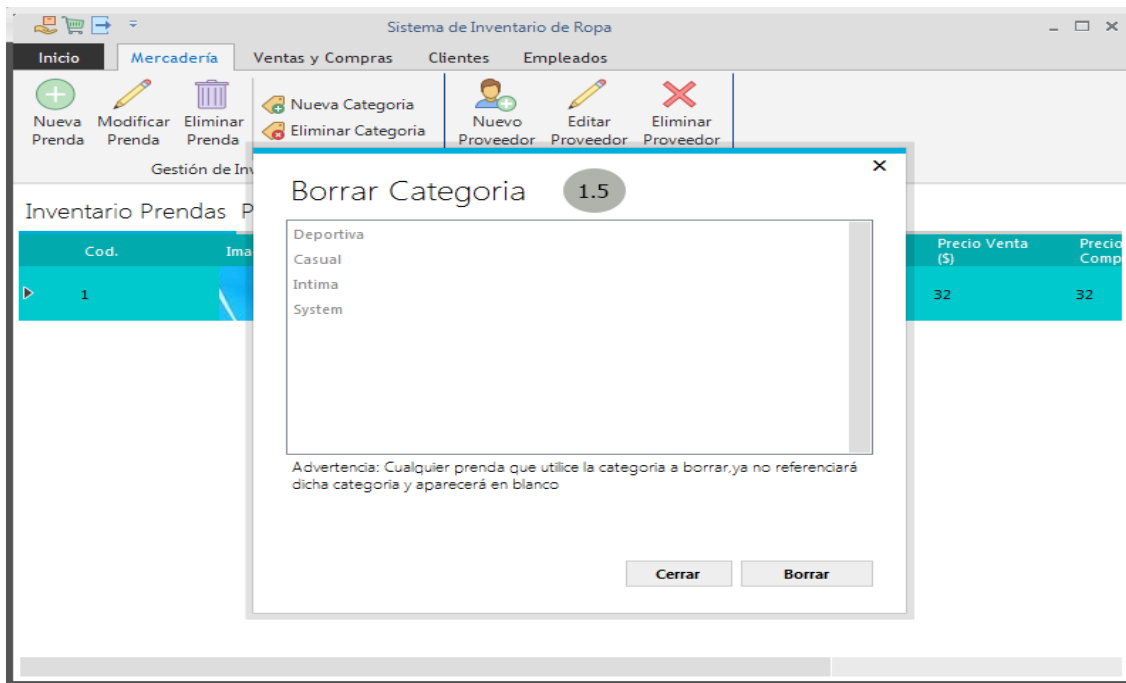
Sistema de Inventario de Ropa

Inicio | Mercadería | Ventas y Compras | Clientes | Empleados

Nueva Prenda
Modificar Prenda
Eliminar Prenda
Nueva Categoria
Eliminar Categoria
Nuevo Proveedor
Editar Proveedor
Eliminar Proveedor

Gestión de Inv

Inventario Prendas P

| Cod. | Ima | Precio Venta ($) | Precio Comp |
|---|---|---|---|
| 1 | | 32 | 32 |

Borrar Categoria

1.5

Deportiva
Casual
Intima
System

Advertencia: Cualquier prenda que utilice la categoria a borrar,ya no referenciará dicha categoria y aparecerá en blanco

Cerrar
Borrar